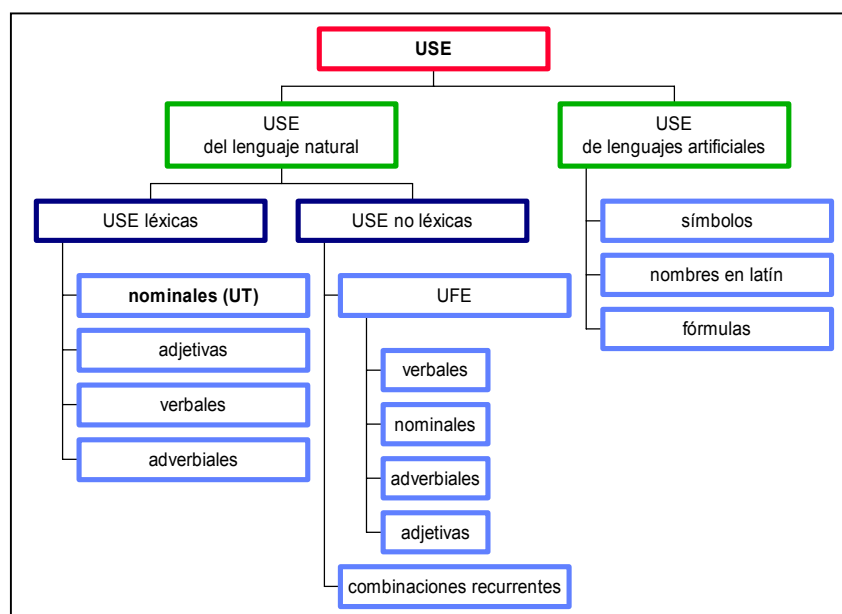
USE

USE
del lenguaje natural

USE
de lenguajes artificiales

USE léxicas

USE no léxicas

nominales (UT)

adjetivas

verbales

adverbiales

UFE

verbales

nominales

adverbiales

adjetivas

combinaciones recurrentes

símbolos

nombres en latín

fórmulas